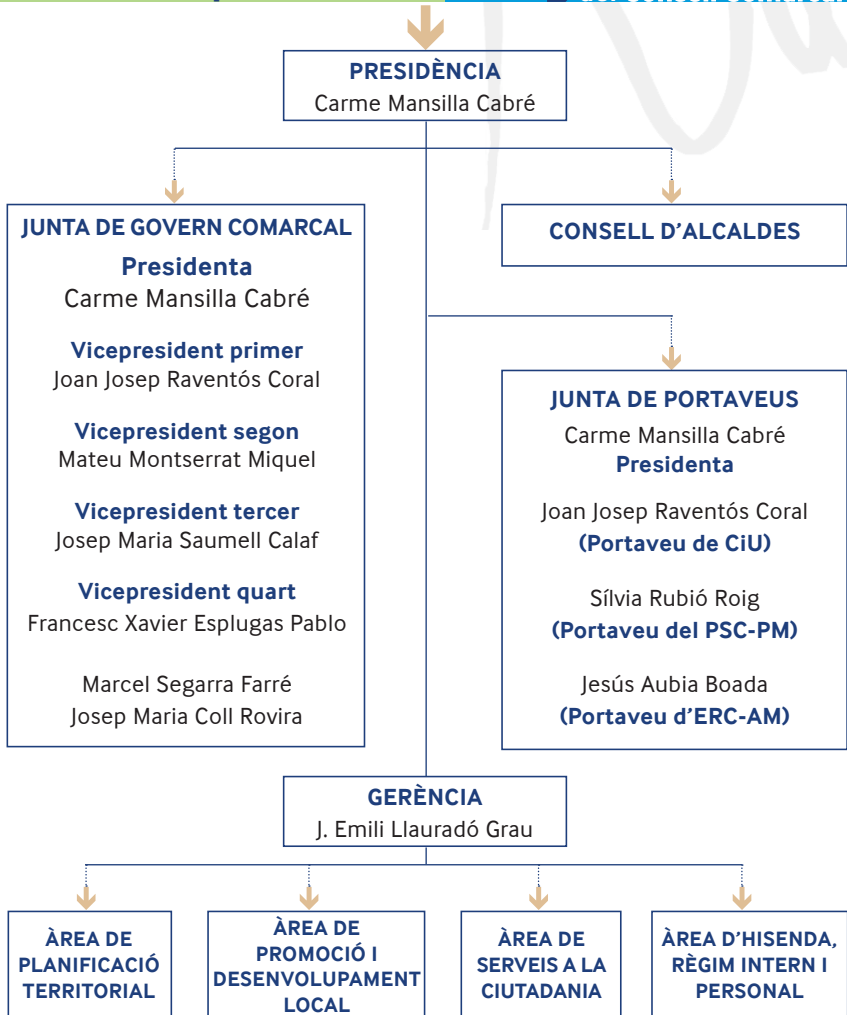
PRESIDÈNCIA
Carme Mansilla Cabré

JUNTA DE GOVERN COMARCAL

Presidenta
Carme Mansilla Cabré

Vicepresident primer
Joan Josep Raventós Coral

Vicepresident segon
Mateu Montserrat Miquel

Vicepresident tercer
Josep Maria Saumell Calaf

Vicepresident quart
Francesc Xavier Esplugas Pablo

Marcel Segarra Farré
Josep Maria Coll Rovira

CONSELL D'ALCALDES

JUNTA DE PORTAVEUS
Carme Mansilla Cabré
Presidenta

Joan Josep Raventós Coral
(Portaveu de CiU)

Sílvia Rubió Roig
(Portaveu del PSC-PM)

Jesús Aubia Boada
(Portaveu d'ERC-AM)

GERÈNCIA
J. Emili Llauradó Grau

ÀREA DE PLANIFICACIÓ TERRITORIAL

ÀREA DE PROMOCIÓ I DESENVOLUPAMENT LOCAL

ÀREA DE SERVEIS A LA CIUTADANIA

ÀREA D'HISENDA, RÈGIM INTERN I PERSONAL